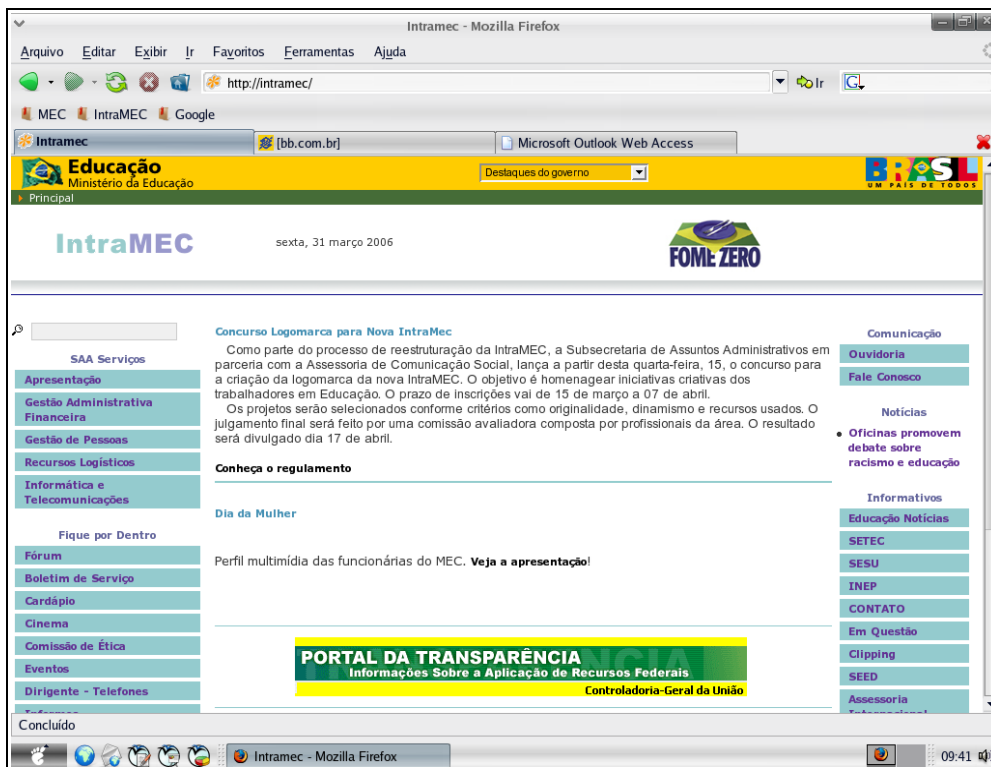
Intramec - Mozilla Firefox

Arquivo Editar Exibir Ir Favoritos Ferramentas Ajuda

http://intramec/

Ir

MEC IntraMEC Google

Intramec [bb.com.br] Microsoft Outlook Web Access

Educação
Ministério da Educação

Destaques do governo

BRASIL UM PAÍS DE TODOS

Principal

IntraMEC

sexta, 31 março 2006

FOME ZERO

SAA Serviços
Apresentação
Gestão Administrativa Financeira
Gestão de Pessoas
Recursos Logísticos
Informática e Telecomunicações

Fique por Dentro
Fórum
Boletim de Serviço
Cardápio
Cinema
Comissão de Ética
Eventos
Dirigente - Telefones

Concurso Logomarca para Nova IntraMec

Como parte do processo de reestruturação da IntraMEC, a Subsecretaria de Assuntos Administrativos em parceria com a Assessoria de Comunicação Social, lança a partir desta quarta-feira, 15, o concurso para a criação da logomarca da nova IntraMEC. O objetivo é homenagear iniciativas criativas dos trabalhadores em Educação. O prazo de inscrições vai de 15 de março a 07 de abril.

Os projetos serão selecionados conforme critérios como originalidade, dinamismo e recursos usados. O julgamento final será feito por uma comissão avaliadora composta por profissionais da área. O resultado será divulgado dia 17 de abril.

Conheça o regulamento

Dia da Mulher

Perfil multimídia das funcionárias do MEC. Veja a apresentação!

PORTAL DA TRANSPARÊNCIA
Informações Sobre a Aplicação de Recursos Federais
Controladoria-Geral da União

Comunicação
Ouvidoria
Fale Conosco

Notícias
• Oficinas promovem debate sobre racismo e educação

Informativos
Educação Notícias
SETEC
SESU
INEP
CONTATO
Em Questão
Clipping
SEED
Assessoria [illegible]

Concluído

Intramec - Mozilla Firefox

09:41